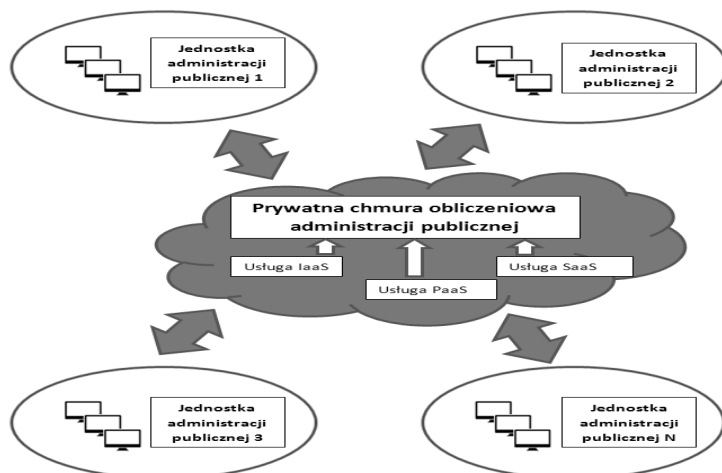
Jednostka administracji publicznej 1

Jednostka administracji publicznej 2

Prywatna chmura obliczeniowa administracji publicznej

Usługa IaaS

Usługa SaaS

Usługa PaaS

Jednostka administracji publicznej 3

Jednostka administracji publicznej N